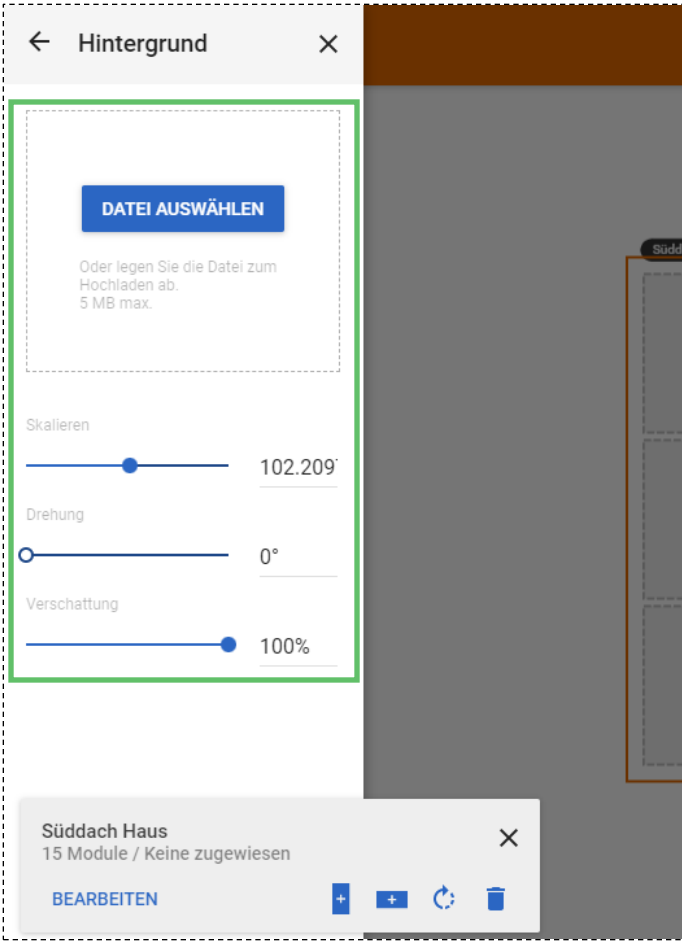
← Hintergrund ✕

DATEI AUSWÄHLEN

Oder legen Sie die Datei zum Hochladen ab.
5 MB max.

Skalieren
102.209

Drehung
0°

Verschattung
100%

Südd

Süddach Haus
15 Module / Keine zugewiesen ✕

BEARBEITEN + +